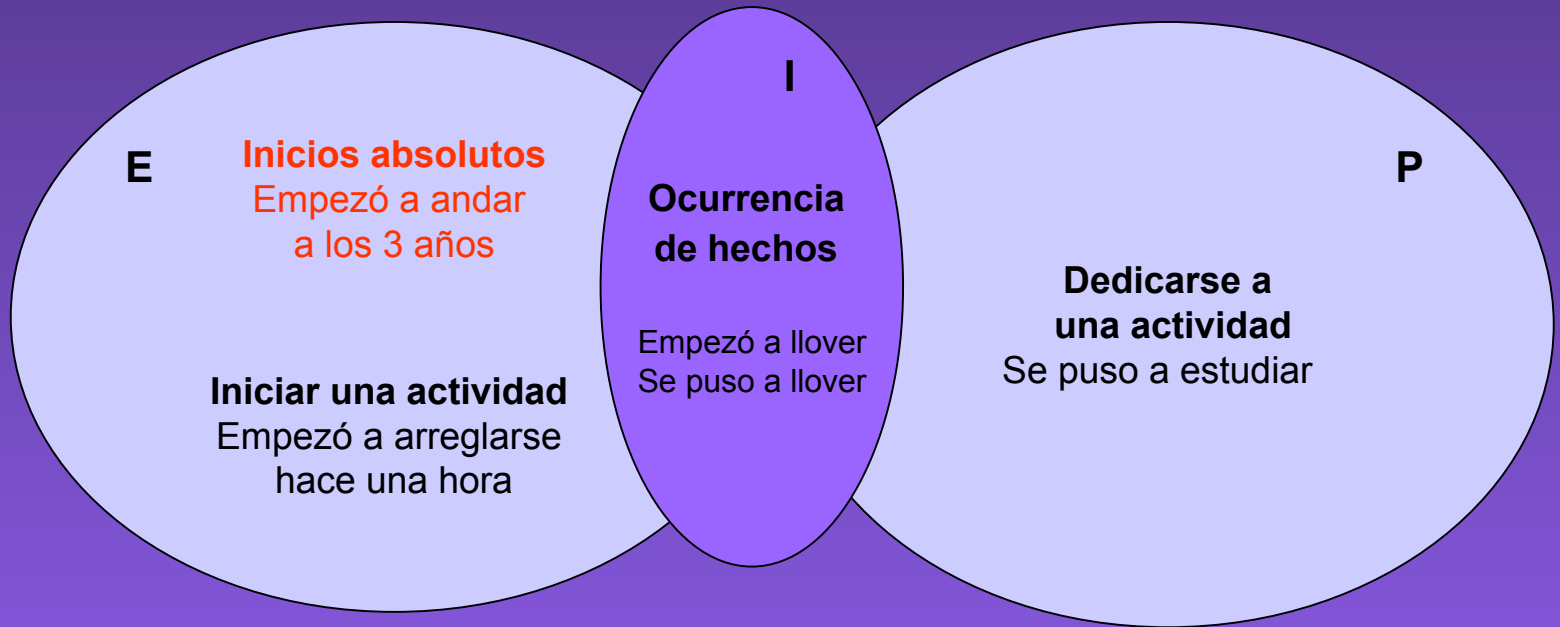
E

Inicios absolutos
Empezó a andar a los 3 años

Iniciar una actividad
Empezó a arreglarse hace una hora

I

Ocurrencia de hechos

Empezó a llover
Se puso a llover

P

Dedicarse a una actividad
Se puso a estudiar